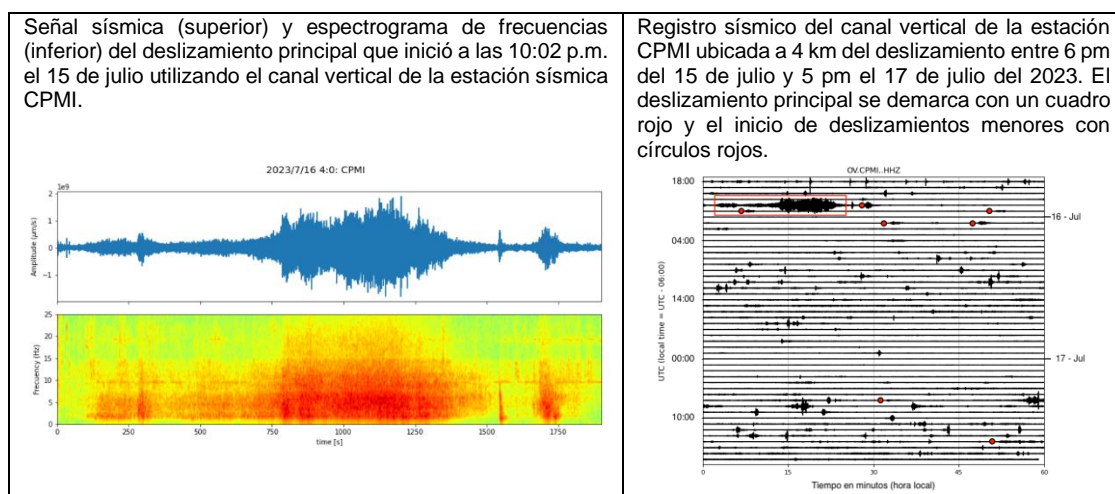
| Señal sísmica (superior) y espectrograma de frecuencias (inferior) del deslizamiento principal que inició a las 10:02 p.m. el 15 de julio utilizando el canal vertical de la estación sísmica CPMI. | Registro sísmico del canal vertical de la estación CPMI ubicada a 4 km del deslizamiento entre 6 pm del 15 de julio y 5 pm el 17 de julio del 2023. El deslizamiento principal se demarca con un cuadro rojo y el inicio de deslizamientos menores con círculos rojos. |
|---|---|

2023/7/16 4:0: CPMI

1e9

Amplitude (μm/s)

2
1
0
−1
−2

Frecuency (Hz)

25
20
15
10
5
0

0 250 500 750 1000 1250 1500 1750

time [s]

OV.CPMI..HHZ

18:00
04:00
14:00
00:00
10:00

UTC (local time = UTC - 06:00)

16 - Jul
17 - Jul

0 15 30 45 60

Tiempo en minutos (hora local)